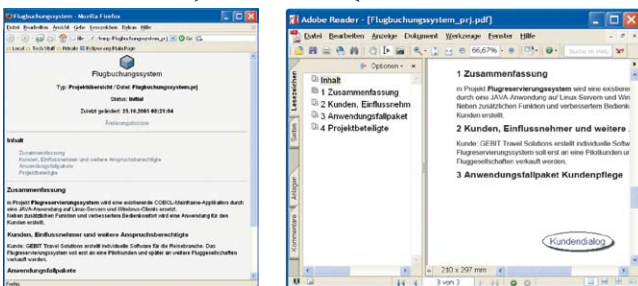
Flugbuchungssystem - Mozilla Firefox

Datei Bearbeiten Ansicht Gehe Lesezeichen Extras Hilfe

file:///flugbuchungssystem_prj

Flugbuchungssystem

Typ: Projektübersicht / Datei: flugbuchungssystem.prj

Status: Initial

Zuletzt geändert: 15.10.2005 08:21:04

Inhalt

Zusammenfassung
Kunden, Einflussnehmer und weitere Anspruchsberechtigte
Anwendungsfallpakete
Projektbeteiligte

Zusammenfassung

Im Projekt Flugreservierungssystem wird eine existierende COBOL-Mainframe-Applikation durch eine JAVA-Anwendung auf Linux-Servern und Windows-Clients ersetzt. Neben zusätzlichen Funktion und verbessertem Bedienkomfort wird eine Anwendung für den Kunden erstellt.

Kunden, Einflussnehmer und weitere Anspruchsberechtigte

Kunde: GEBIT Travel Solutions erstellt individuelle Software für die Reisebranche. Das Flugreservierungssystem soll erst an eine Pilotkunden und später an weitere Fluggesellschaften verkauft werden.

Anwendungsfallpakete

Fertig

Adobe Reader - [Flugbuchungssystem_prj.pdf]

Datei Bearbeiten Anzeige Dokument Werkzeuge Fenster Hilfe

66,67%

Optionen

Lesezeichen

Seiten

Anlagen

Kommentare

Inhalt
1 Zusammenfassung
2 Kunden, Einflussnehm
3 Anwendungsfallpak
4 Projektbeteiligte

1 Zusammenfassung

Im Projekt Flugreservierungssystem wird eine existiere durch eine JAVA-Anwendung auf Linux-Servern und Win Neben zusätzlichen Funktion und verbessertem Bedienk Kunden erstellt.

2 Kunden, Einflussnehmer und weitere

Kunde: GEBIT Travel Solutions erstellt individuelle Softw Flugreservierungssystem soll erst an eine Pilotkunden u Fluggesellschaften verkauft werden.

3 Anwendungsfallpaket Kundenpflege

Kundendialog

210 x 297 mm

3 von 3